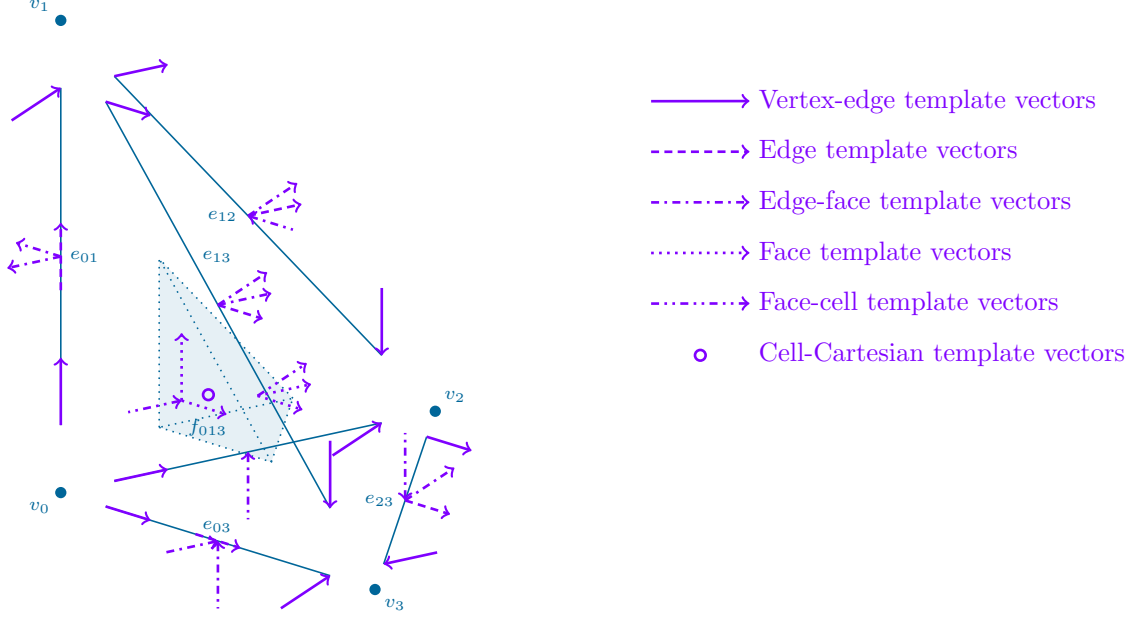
$v_1$

$e_{12}$

$e_{13}$

$e_{01}$

$f_{013}$

$v_2$

$e_{23}$

$v_0$

$e_{03}$

$v_3$

Vertex-edge template vectors

Edge template vectors

Edge-face template vectors

Face template vectors

Face-cell template vectors

Cell-Cartesian template vectors